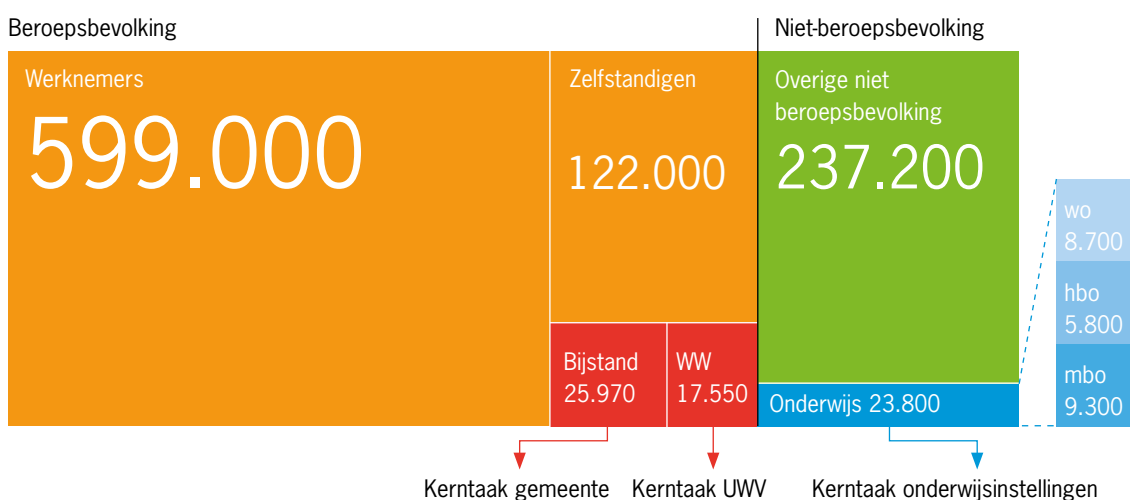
Beroepsbevolking

Niet-beroepsbevolking

Werknemers
599.000

Zelfstandigen
122.000

Bijstand
25.970

WW
17.550

Overige niet beroepsbevolking
237.200

Onderwijs 23.800

wo
8.700

hbo
5.800

mbo
9.300

Kerntaak gemeente

Kerntaak UWV

Kerntaak onderwijsinstellingen